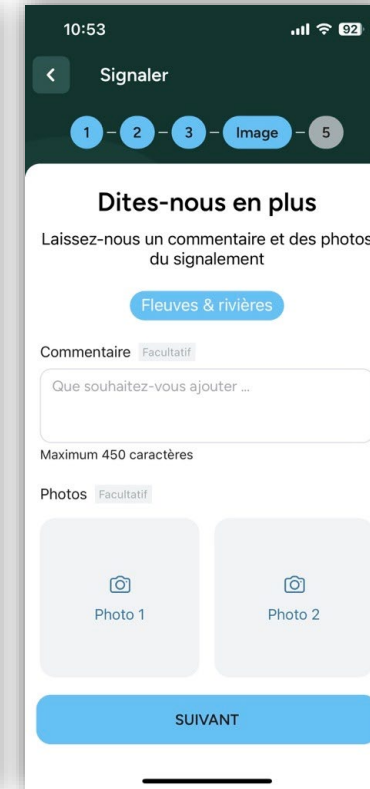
10:53

92

<

Signaler

1 – 2 – 3 – Image – 5

Dites-nous en plus

Laissez-nous un commentaire et des photos du signalement

Fleuves & rivières

Commentaire Facultatif

Que souhaitez-vous ajouter ...

Maximum 450 caractères

Photos Facultatif

Photo 1

Photo 2

SUIVANT